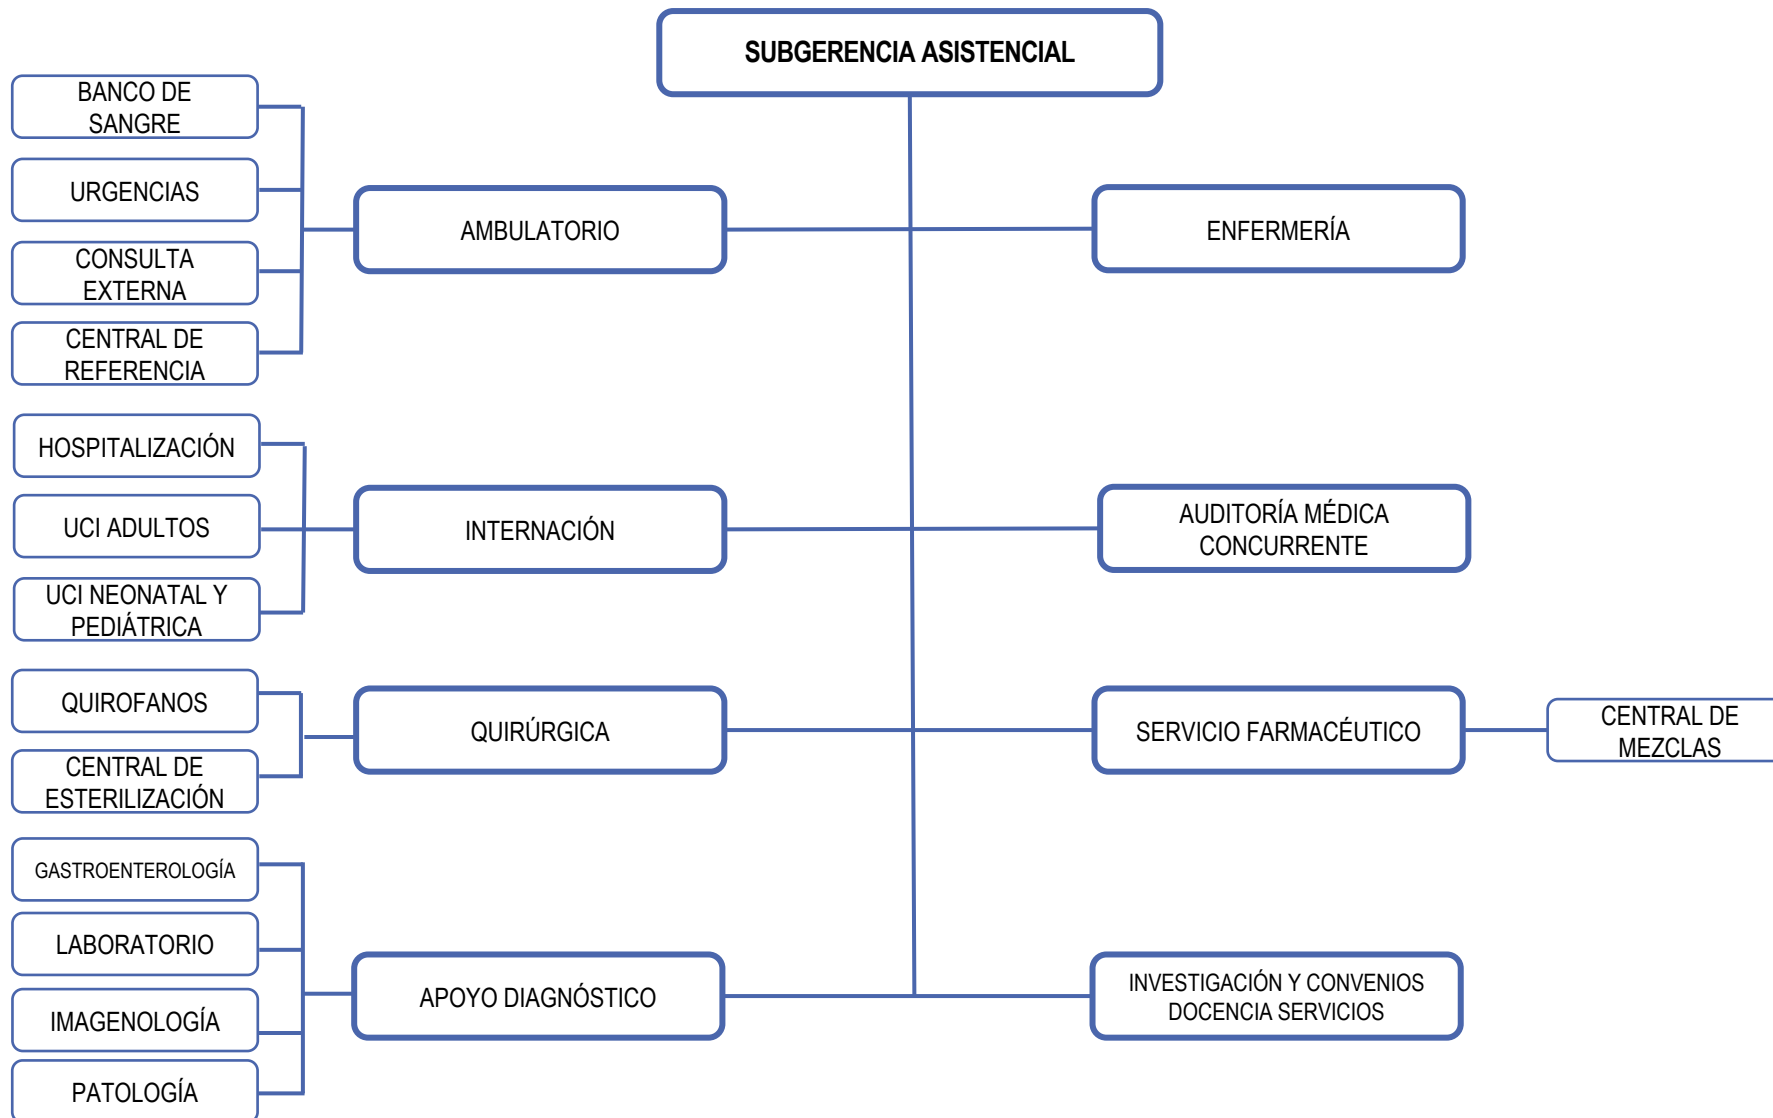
SUBGERENCIA ASISTENCIAL

BANCO DE SANGRE

URGENCIAS

CONSULTA EXTERNA

CENTRAL DE REFERENCIA

AMBULATORIO

ENFERMERÍA

HOSPITALIZACIÓN

UCI ADULTOS

UCI NEONATAL Y PEDIÁTRICA

INTERNACIÓN

AUDITORÍA MÉDICA CONCURRENTE

QUIROFANOS

CENTRAL DE ESTERILIZACIÓN

QUIRÚRGICA

SERVICIO FARMACÉUTICO

CENTRAL DE MEZCLAS

GASTROENTEROLOGÍA

LABORATORIO

IMAGENOLOGÍA

PATOLOGÍA

APOYO DIAGNÓSTICO

INVESTIGACIÓN Y CONVENIOS DOCENCIA SERVICIOS